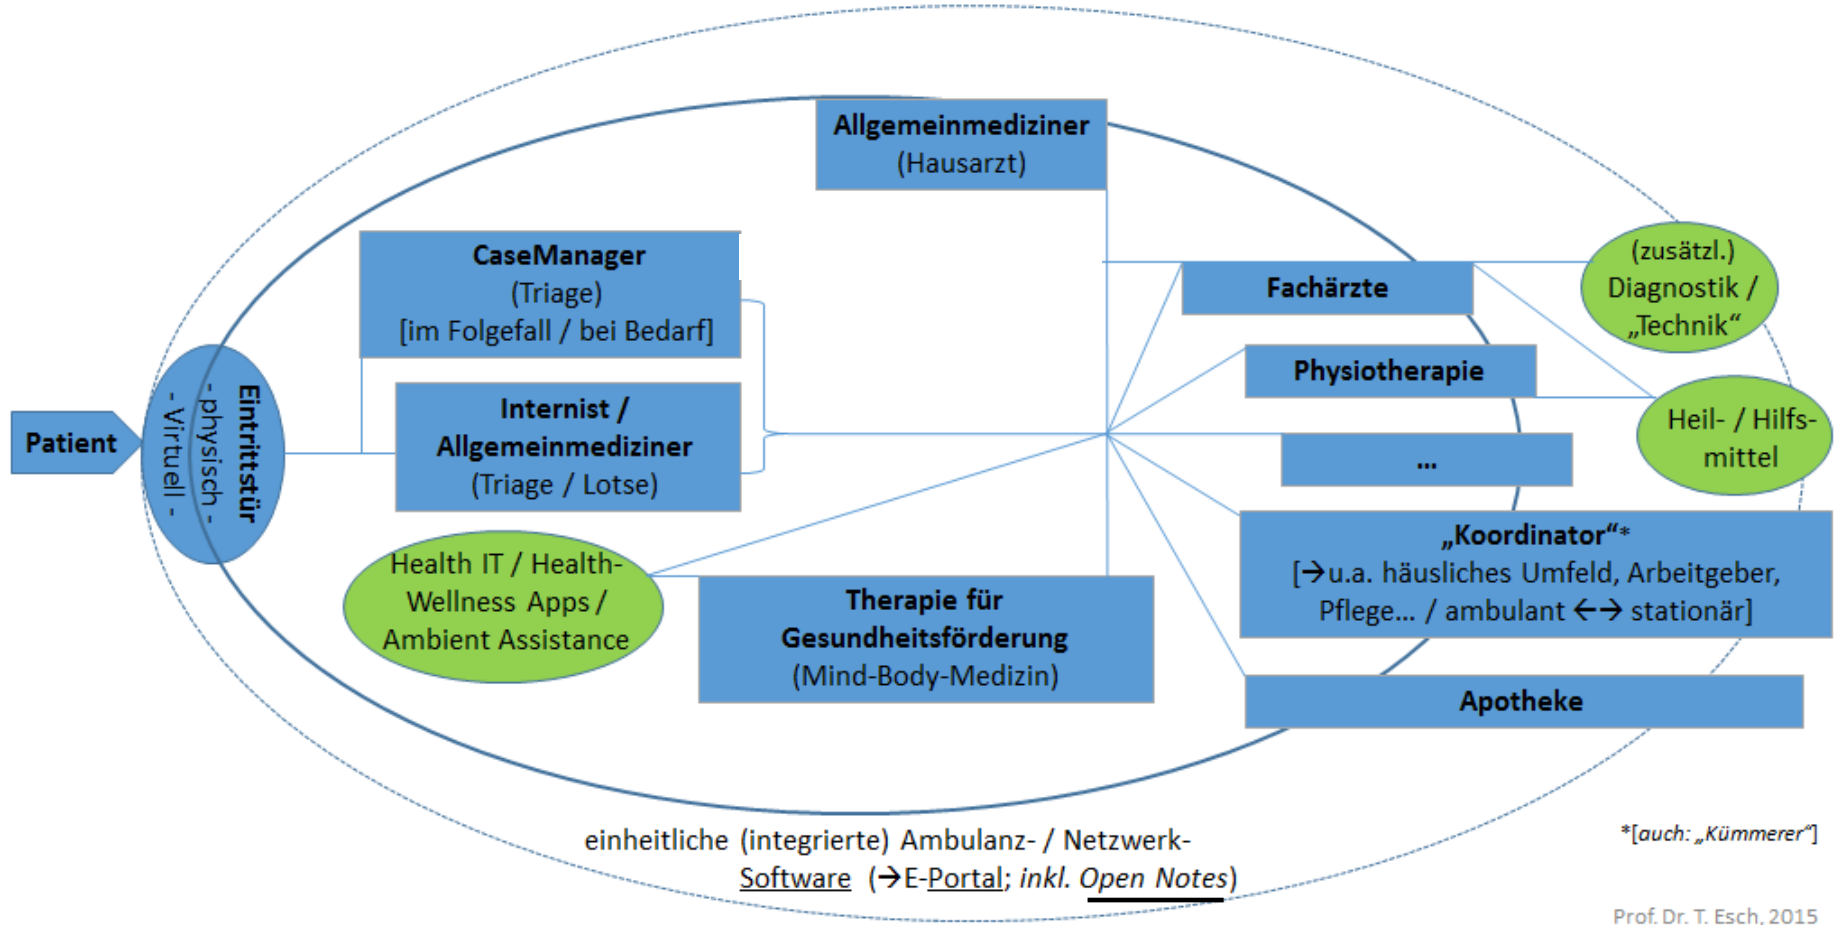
Patient

Eintrittstür
- physisch -
- Virtuell -

Allgemeinmediziner
(Hausarzt)

CaseManager
(Triage)
[im Folgefall / bei Bedarf]

Internist /
Allgemeinmediziner
(Triage / Lotse)

Health IT / Health-Wellness Apps / Ambient Assistance

Therapie für Gesundheitsförderung
(Mind-Body-Medizin)

Fachärzte

(zusätzl.)
Diagnostik /
„Technik“

Physiotherapie

Heil- / Hilfs-mittel

...

„Koordinator“*
[→u.a. häusliches Umfeld, Arbeitgeber, Pflege... / ambulant ←→ stationär]

Apotheke

einheitliche (integrierte) Ambulanz- / Netzwerk-Software (→E-Portal; inkl. Open Notes)

*[auch: „Kümmerer“]

Prof. Dr. T. Esch, 2015